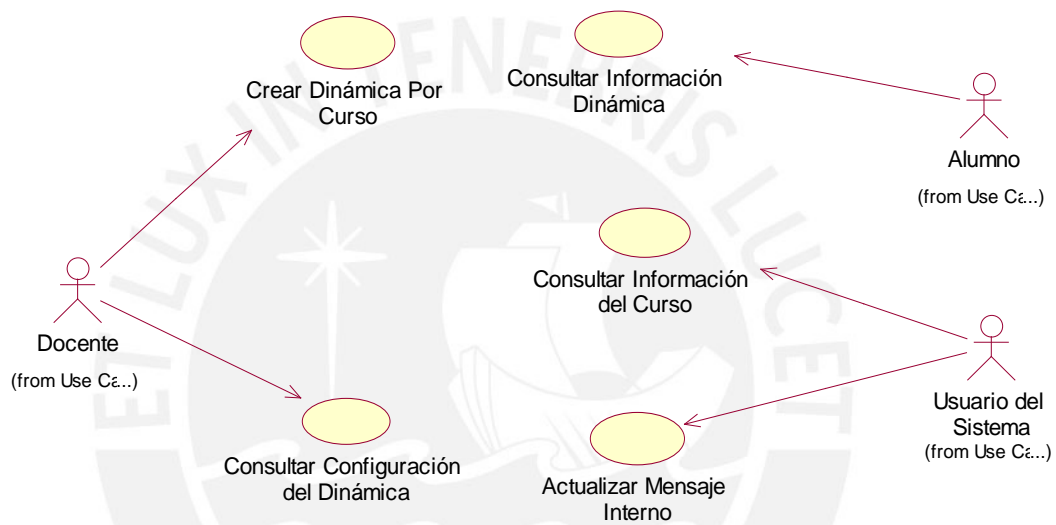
Crear Dinámica Por Curso

Consultar Información Dinámica

Alumno

(from Use Ca...)

Consultar Información del Curso

Docente

(from Use Ca...)

Usuario del Sistema

(from Use Ca...)

Consultar Configuración del Dinámica

Actualizar Mensaje Interno

ET LUX IN TENEBRIS LUCET